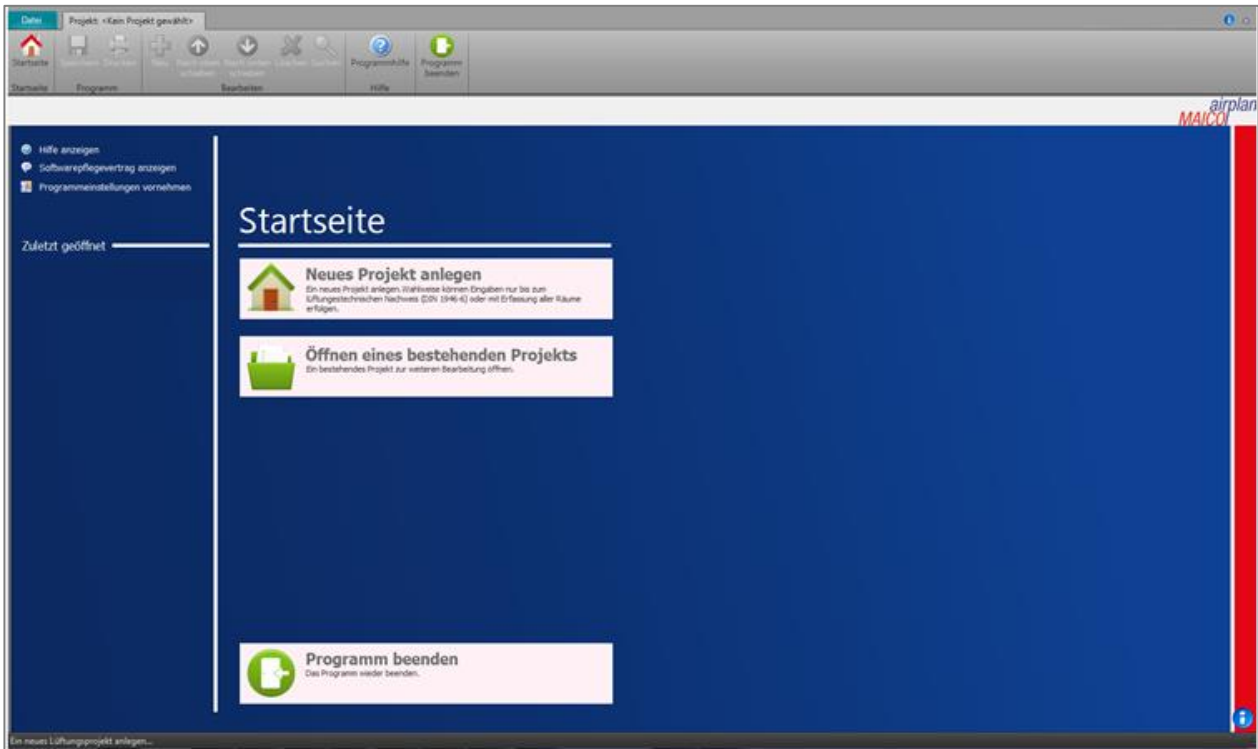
Datei | Projekt: <Kein Projekt gewählt>

Startseite
Speichern Drucken
Neu Nach unten schieben Nach oben schieben Löschen Suchen
Programmhilfe
Programm beenden

Startseite | Programm | Bearbeiten | Hilfe

airplan
MAICO

Hilfe anzeigen
Softwarepflegevertrag anzeigen
Programmeinstellungen vornehmen

Zuletzt geöffnet

Startseite

Neues Projekt anlegen
Ein neues Projekt anlegen. Wahlweise können Eingaben nur bis zum lüftungstechnischen Nachweis (DIN 1946-6) oder mit Erfassung aller Räume erfolgen.

Öffnen eines bestehenden Projekts
Ein bestehendes Projekt zur weiteren Bearbeitung öffnen.

Programm beenden
Das Programm wieder beenden.

Ein neues Lüftungsprojekt anlegen...